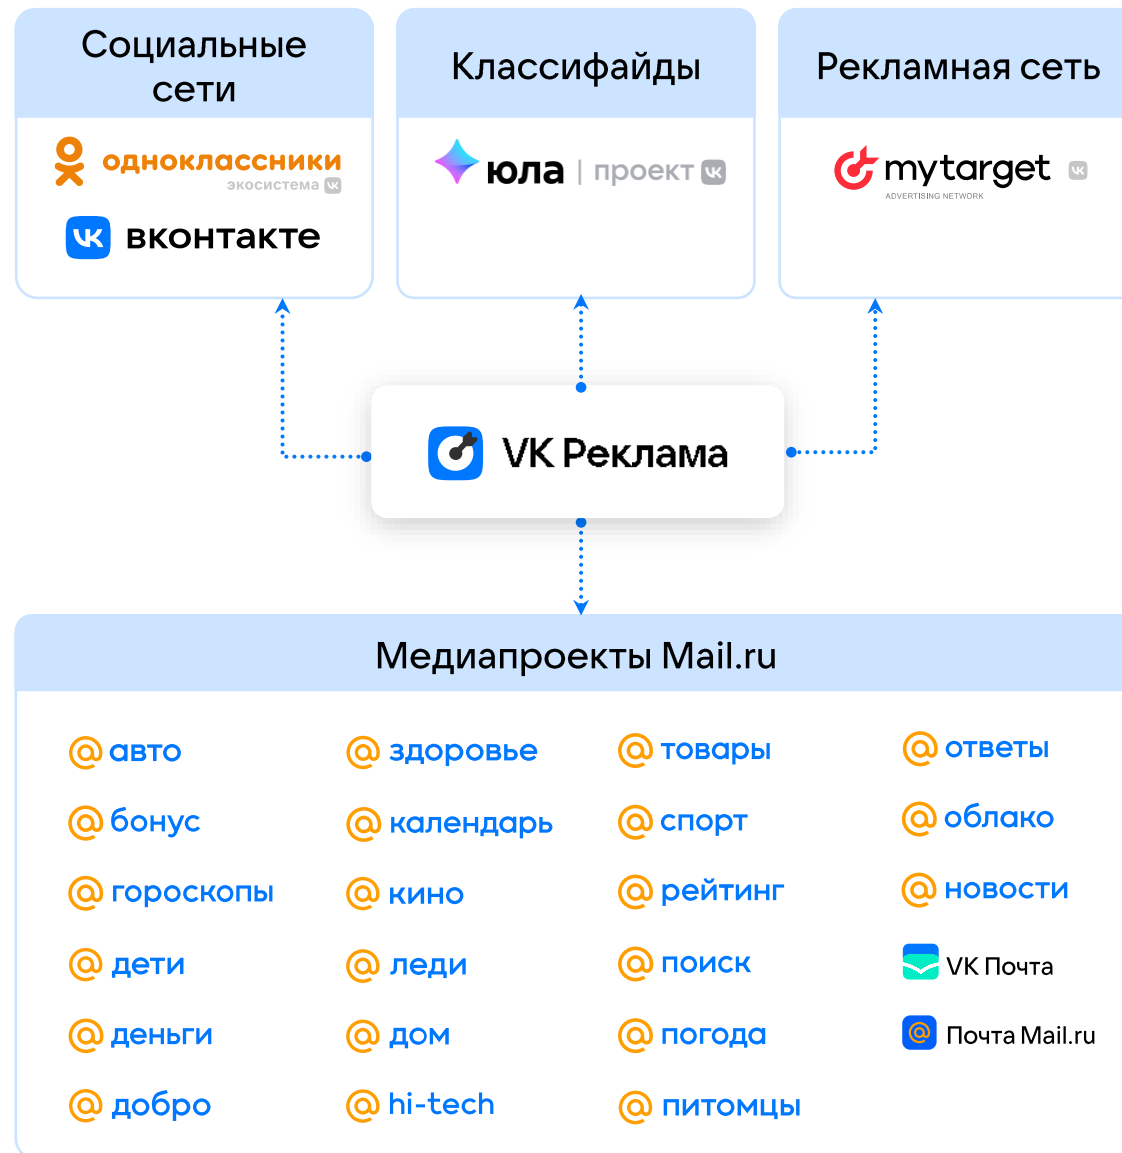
Социальные сети

одноклассники
экосистема

вконтакте

Классифайды

юла | проект

Рекламная сеть

mytarget
ADVERTISING NETWORK

VK Реклама

Медиапроекты Mail.ru

@ авто
@ бонус
@ гороскопы
@ дети
@ деньги
@ добро

@ здоровье
@ календарь
@ кино
@ леди
@ дом
@ hi-tech

@ товары
@ спорт
@ рейтинг
@ поиск
@ погода
@ питомцы

@ ответы
@ облако
@ новости
VK Почта
Почта Mail.ru